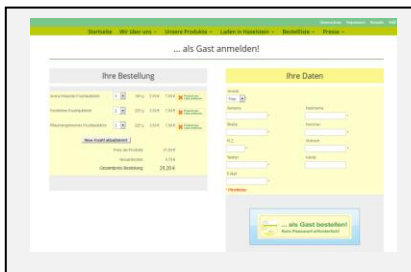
Startseite Wir über uns Unsere Produkte Laden in Haselssin Bestellliste Presse

... als Gast anmelden!

Ihre Bestellung

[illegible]

Neu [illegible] aktualisieren

Gesamtsumme Bestellung 29,20 €

Ihre Daten

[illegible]

... als Gast bestellen!
Kein Passwort erforderlich!